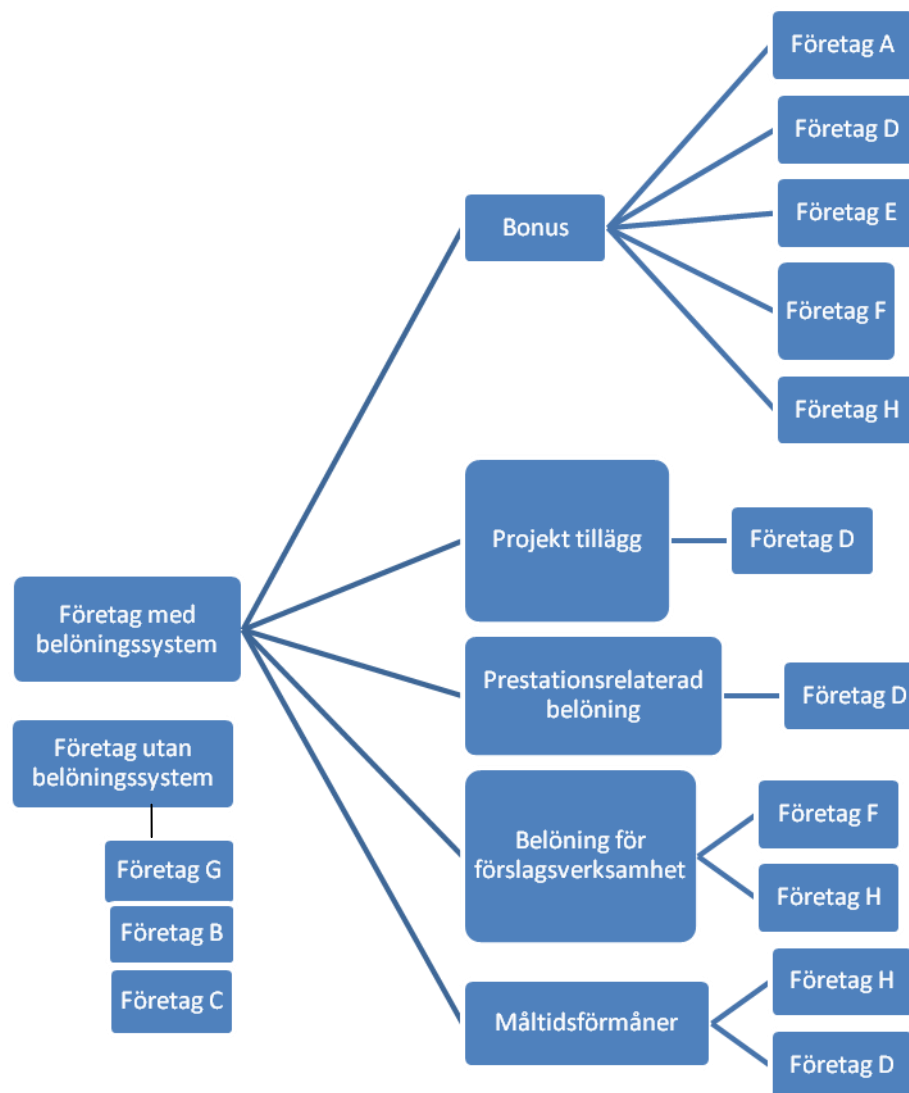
Företag med belöningssystem

Bonus

Företag A

Företag D

Företag E

Företag F

Företag H

Projekt tillägg

Företag D

Prestationsrelaterad belöning

Företag D

Belöning för förslagsverksamhet

Företag F

Företag H

Måltidsförmåner

Företag H

Företag D

Företag utan belöningssystem

Företag G

Företag B

Företag C